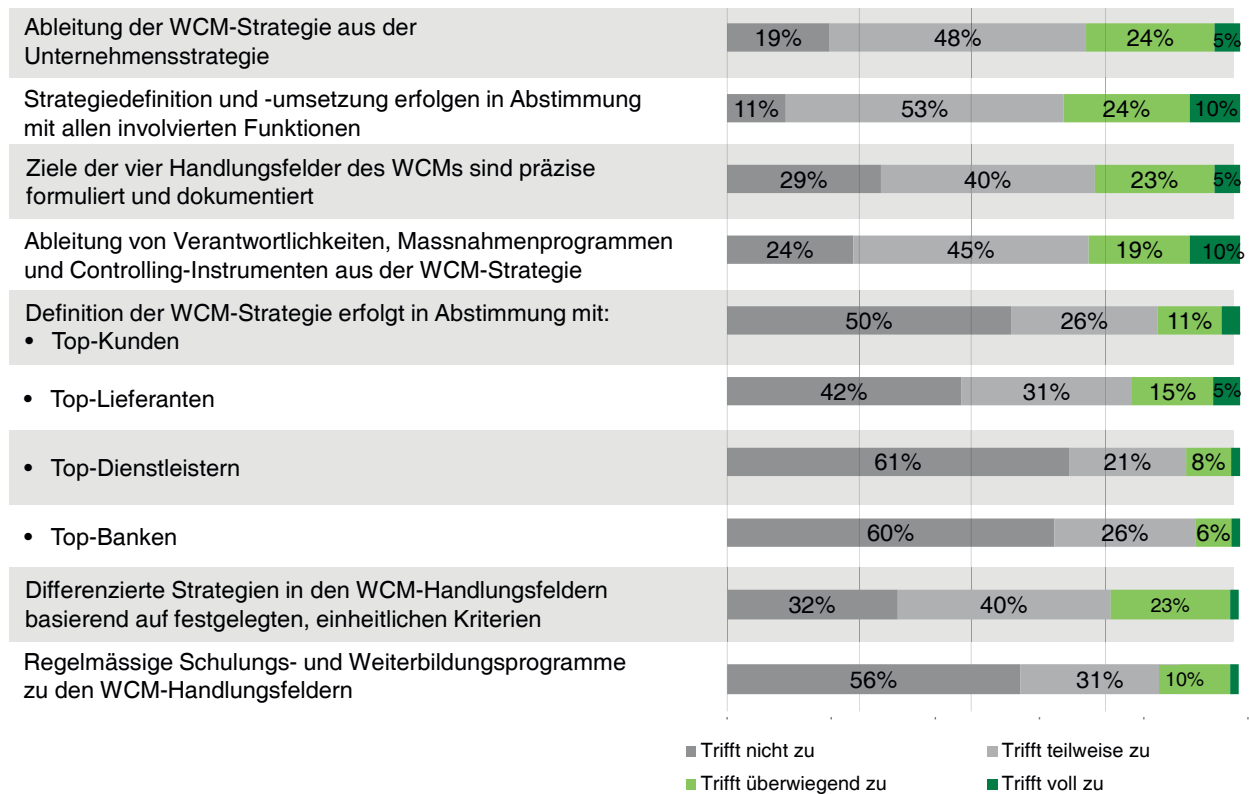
| | | | | |
|---|---|---|---|---|
| Ableitung der WCM-Strategie aus der Unternehmensstrategie | 19% | 48% | 24% | 5% |
| Strategiedefinition und -umsetzung erfolgen in Abstimmung mit allen involvierten Funktionen | 11% | 53% | 24% | 10% |
| Ziele der vier Handlungsfelder des WCMs sind präzise formuliert und dokumentiert | 29% | 40% | 23% | 5% |
| Ableitung von Verantwortlichkeiten, Massnahmenprogrammen und Controlling-Instrumenten aus der WCM-Strategie | 24% | 45% | 19% | 10% |
| Definition der WCM-Strategie erfolgt in Abstimmung mit: • Top-Kunden | 50% | 26% | 11% | |
| • Top-Lieferanten | 42% | 31% | 15% | 5% |
| • Top-Dienstleistern | 61% | 21% | 8% | |
| • Top-Banken | 60% | 26% | 6% | |
| Differenzierte Strategien in den WCM-Handlungsfeldern basierend auf festgelegten, einheitlichen Kriterien | 32% | 40% | 23% | |
| Regelmässige Schulungs- und Weiterbildungsprogramme zu den WCM-Handlungsfeldern | 56% | 31% | 10% | |

Trifft nicht zu
Trifft teilweise zu
Trifft überwiegend zu
Trifft voll zu